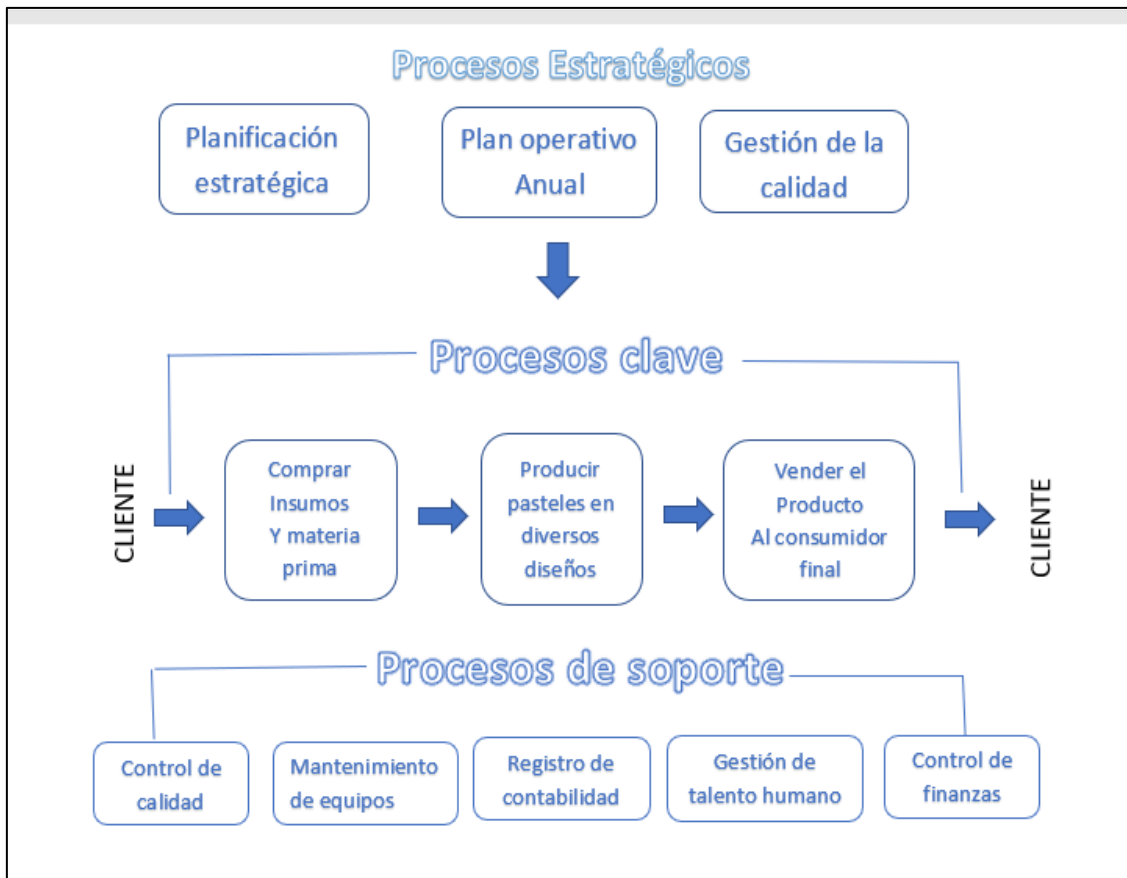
Procesos Estratégicos

Planificación estratégica

Plan operativo Anual

Gestión de la calidad

Procesos clave

CLIENTE

Comprar Insumos Y materia prima

Producir pasteles en diversos diseños

Vender el Producto Al consumidor final

CLIENTE

Procesos de soporte

Control de calidad

Mantenimiento de equipos

Registro de contabilidad

Gestión de talento humano

Control de finanzas